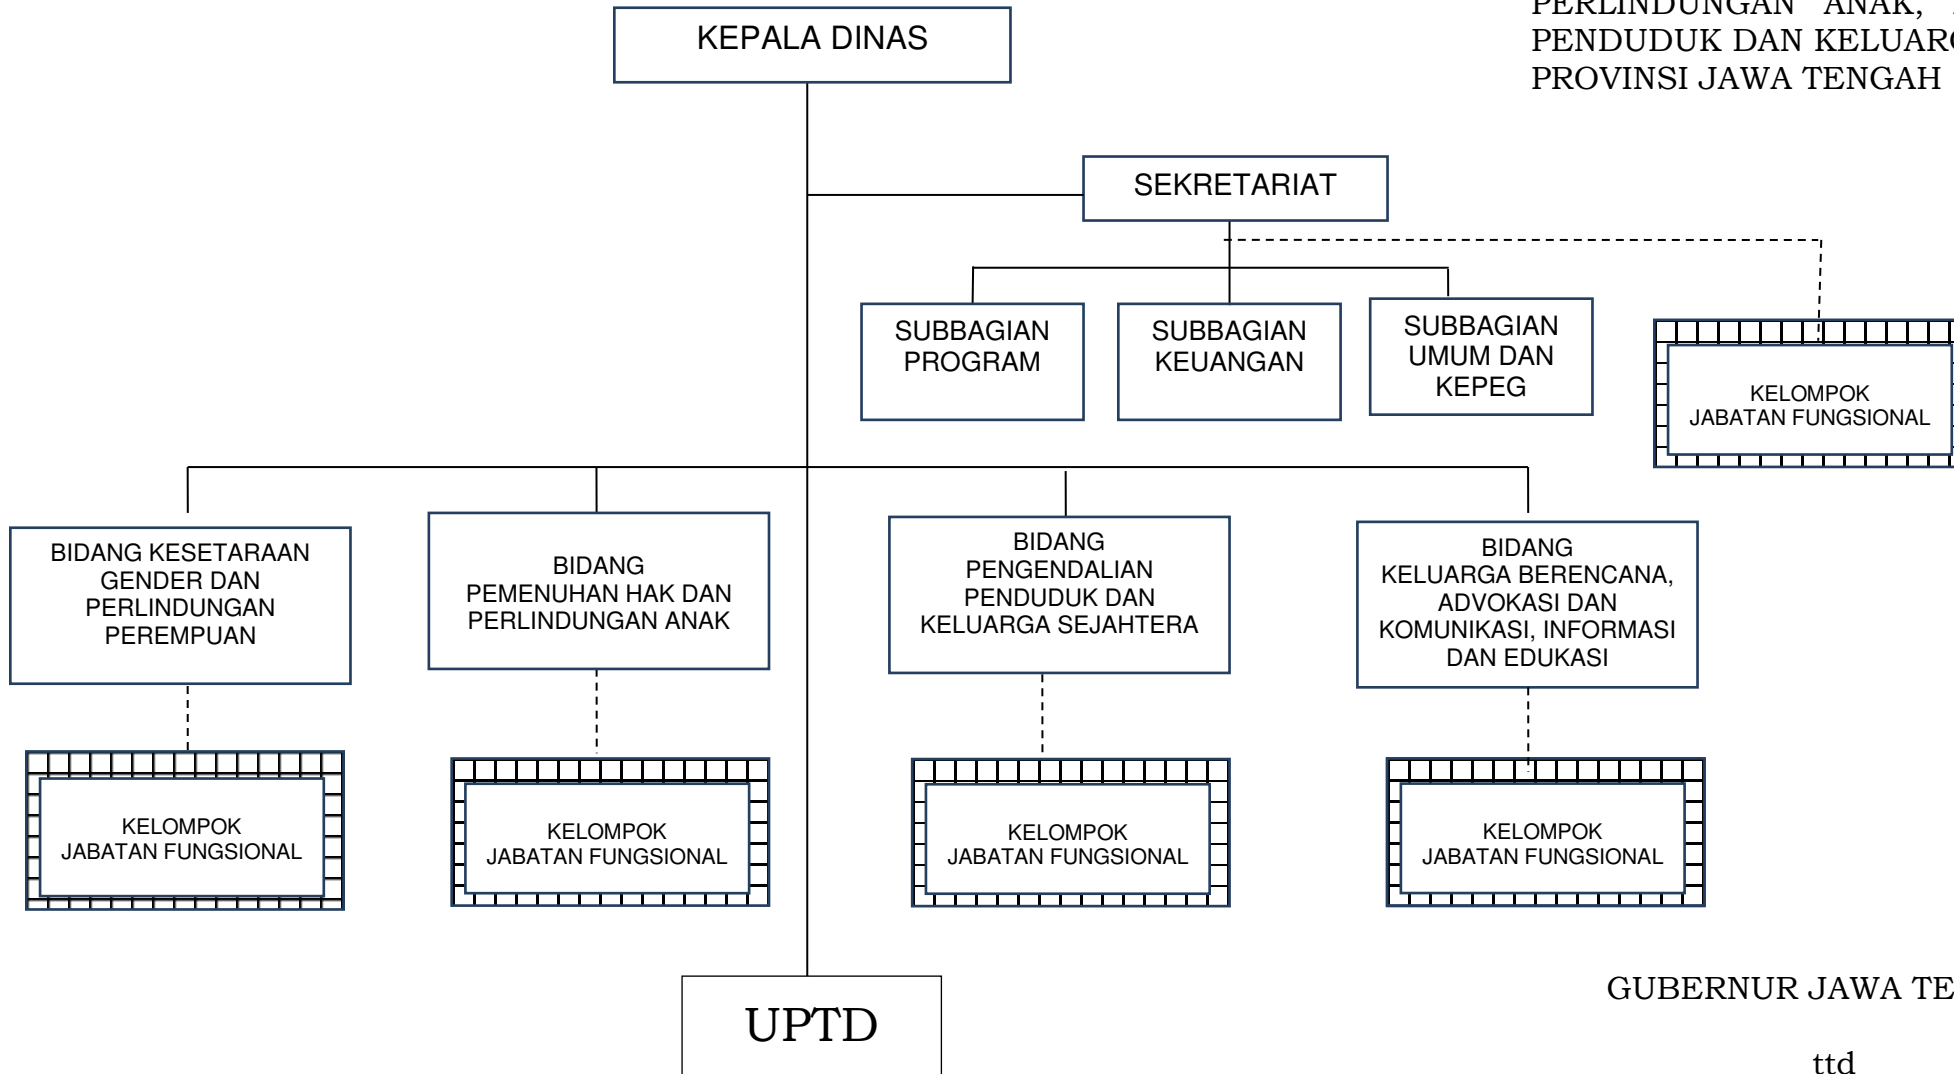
PERLINDUNGAN ANAK, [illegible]
PENDUDUK DAN KELUAR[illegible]
PROVINSI JAWA TENGAH

KEPALA DINAS

SEKRETARIAT

SUBBAGIAN PROGRAM

SUBBAGIAN KEUANGAN

SUBBAGIAN UMUM DAN KEPEG

KELOMPOK JABATAN FUNGSIONAL

BIDANG KESETARAAN GENDER DAN PERLINDUNGAN PEREMPUAN

BIDANG PEMENUHAN HAK DAN PERLINDUNGAN ANAK

BIDANG PENGENDALIAN PENDUDUK DAN KELUARGA SEJAHTERA

BIDANG KELUARGA BERENCANA, ADVOKASI DAN KOMUNIKASI, INFORMASI DAN EDUKASI

KELOMPOK JABATAN FUNGSIONAL

KELOMPOK JABATAN FUNGSIONAL

KELOMPOK JABATAN FUNGSIONAL

KELOMPOK JABATAN FUNGSIONAL

UPTD

GUBERNUR JAWA TE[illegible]

ttd